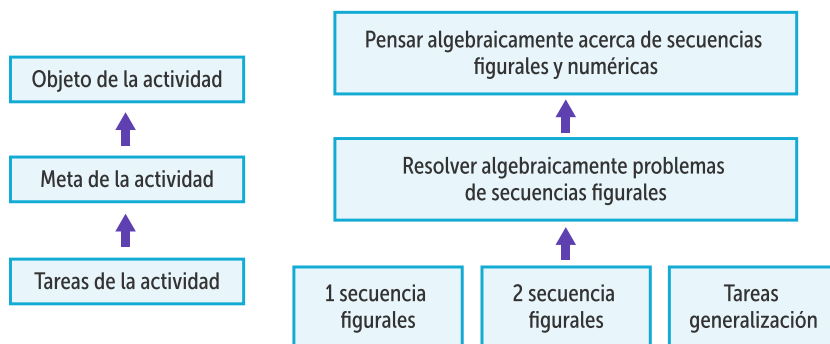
Objeto de la actividad

Meta de la actividad

Tareas de la actividad

Pensar algebraicamente acerca de secuencias figurales y numéricas

Resolver algebraicamente problemas de secuencias figurales

1 secuencia figurales

2 secuencia figurales

Tareas generalización